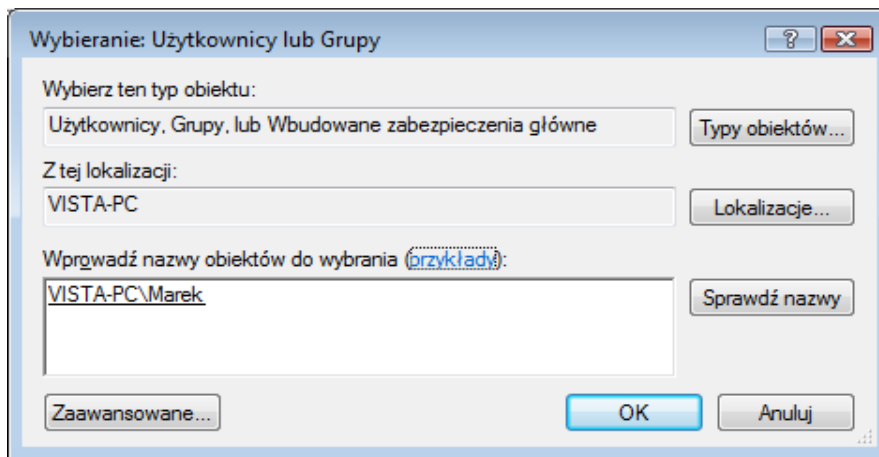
Wybieranie: Użytkownicy lub Grupy

?

Wybierz ten typ obiektu:

Użytkownicy, Grupy, lub Wbudowane zabezpieczenia główne

Typy obiektów...

Z tej lokalizacji:

VISTA-PC

Lokalizacje...

Wprowadź nazwy obiektów do wybrania (przykłady):

VISTA-PC\Marek

Sprawdź nazwy

Zaawansowane...

OK

Anuluj